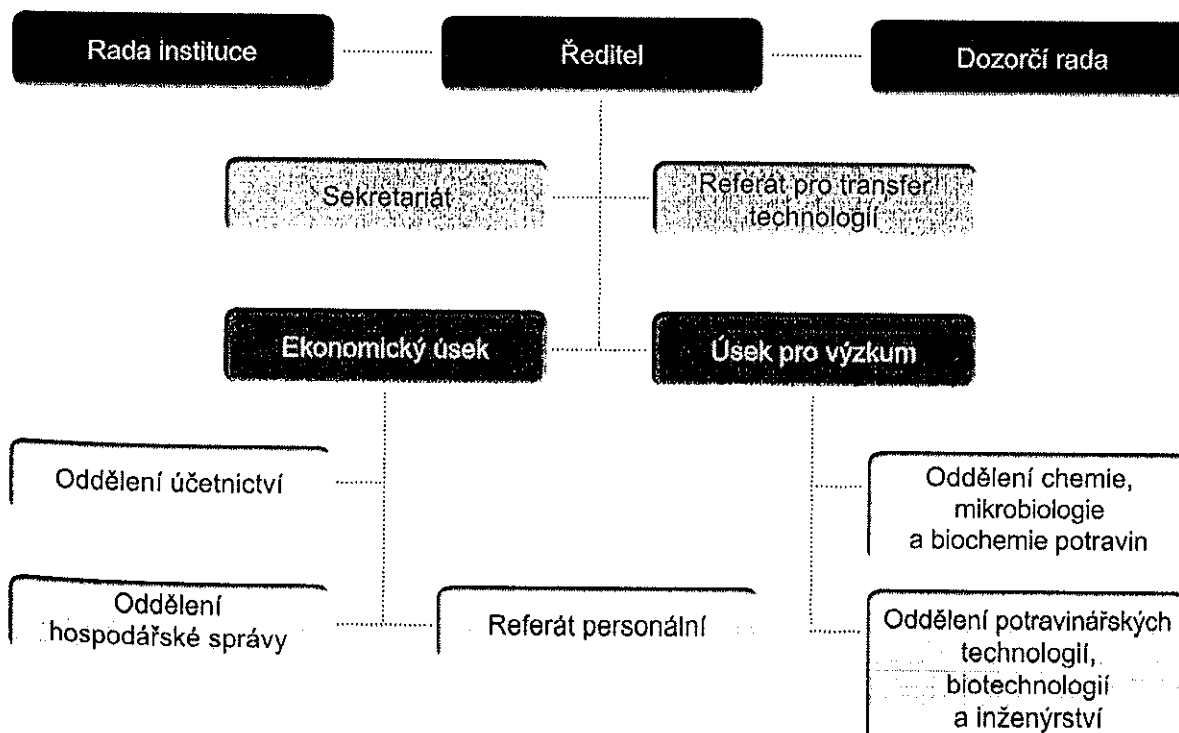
Rada instituce

Ředitel

Dozorčí rada

Sekretariát

Referát pro transfer technologií

Ekonomický úsek

Úsek pro výzkum

Oddělení účetnictví

Oddělení hospodářské správy

Referát personální

Oddělení chemie, mikrobiologie a biochemie potravin

Oddělení potravinářských technologií, biotechnologií a inženýrství